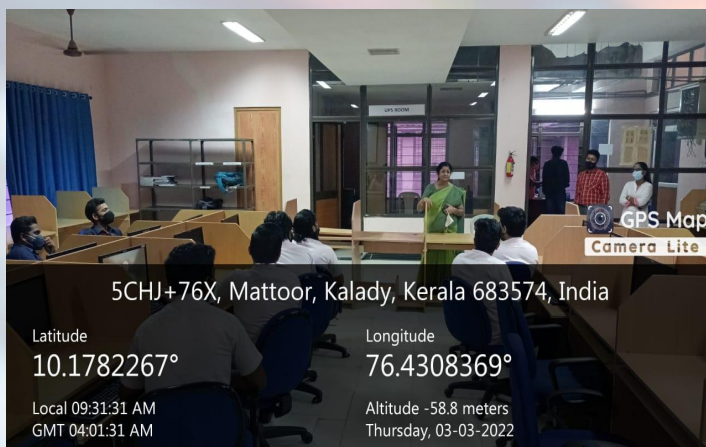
UPS ROOM

GPS Map Camera Lite

5CHJ+76X, Mattoor, Kalady, Kerala 683574, India

Latitude
10.1782267°

Longitude
76.4308369°

Local 09:31:31 AM
GMT 04:01:31 AM

Altitude -58.8 meters
Thursday, 03-03-2022